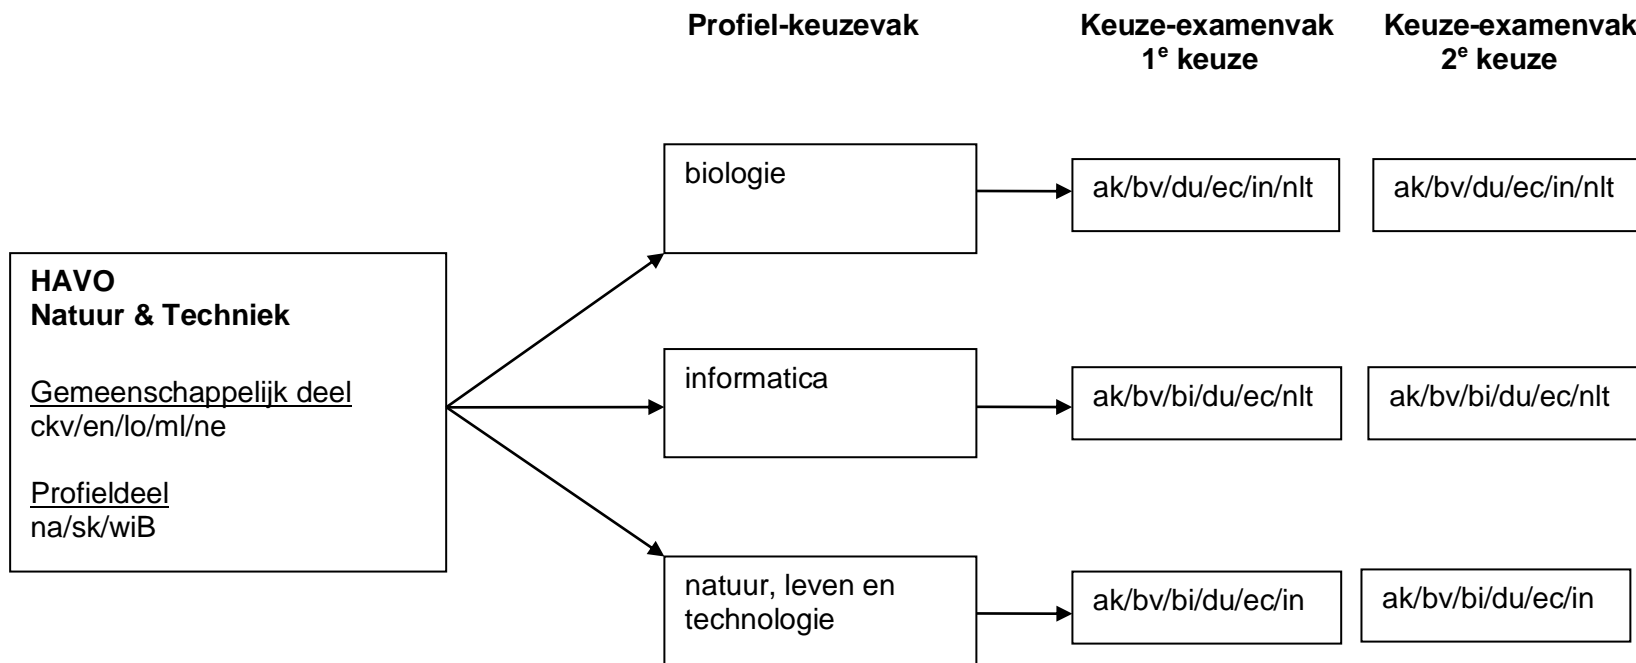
Profiel-keuzevak

Keuze-examenvak
1$^{e}$ keuze

Keuze-examenvak
2$^{e}$ keuze

HAVO
Natuur & Techniek

Gemeenschappelijk deel
ckv/en/lo/ml/ne

Profieldeel
na/sk/wiB

biologie

ak/bv/du/ec/in/nlt

ak/bv/du/ec/in/nlt

informatica

ak/bv/bi/du/ec/nlt

ak/bv/bi/du/ec/nlt

natuur, leven en technologie

ak/bv/bi/du/ec/in

ak/bv/bi/du/ec/in